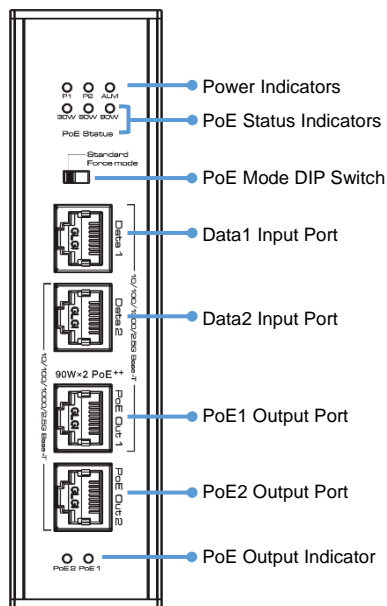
P1 P2 ALM

30W 60W 90W

PoE Status

Power Indicators

PoE Status Indicators

Standard

Force mode

PoE Mode DIP Switch

Data 1

Data1 Input Port

10/100/1000/2.5G Base-T

Data 2

Data2 Input Port

90W×2 PoE$^{++}$

10/100/1000/2.5G Base-T

PoE Out 1

PoE1 Output Port

PoE Out 2

PoE2 Output Port

PoE2 PoE1

PoE Output Indicator